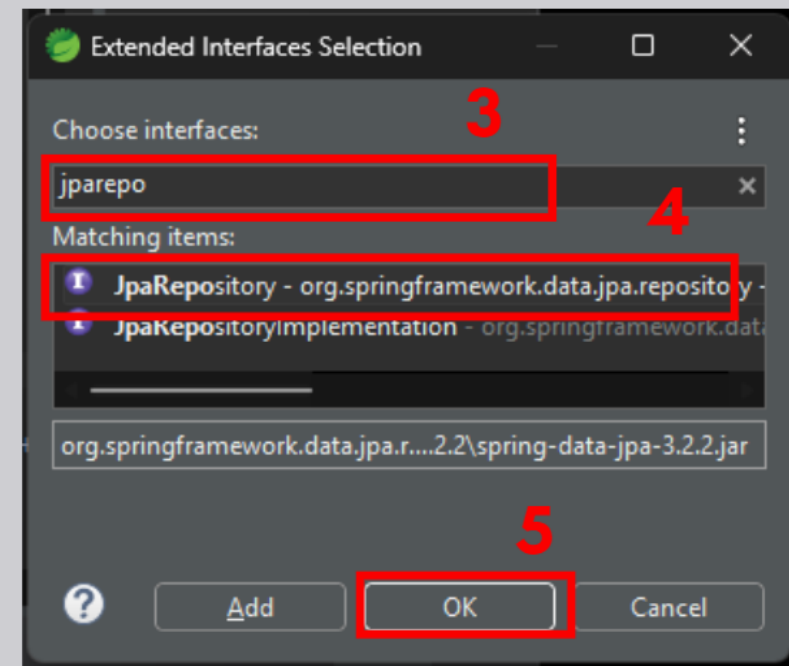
Extended Interfaces Selection

3

Choose interfaces:

jparepo

4

Matching items:

JpaRepository - org.springframework.data.jpa.repository -

JpaRepositoryImplementation - org.springframework.data

org.springframework.data.jpa.r....2.2\spring-data-jpa-3.2.2.jar

5

?

Add

OK

Cancel